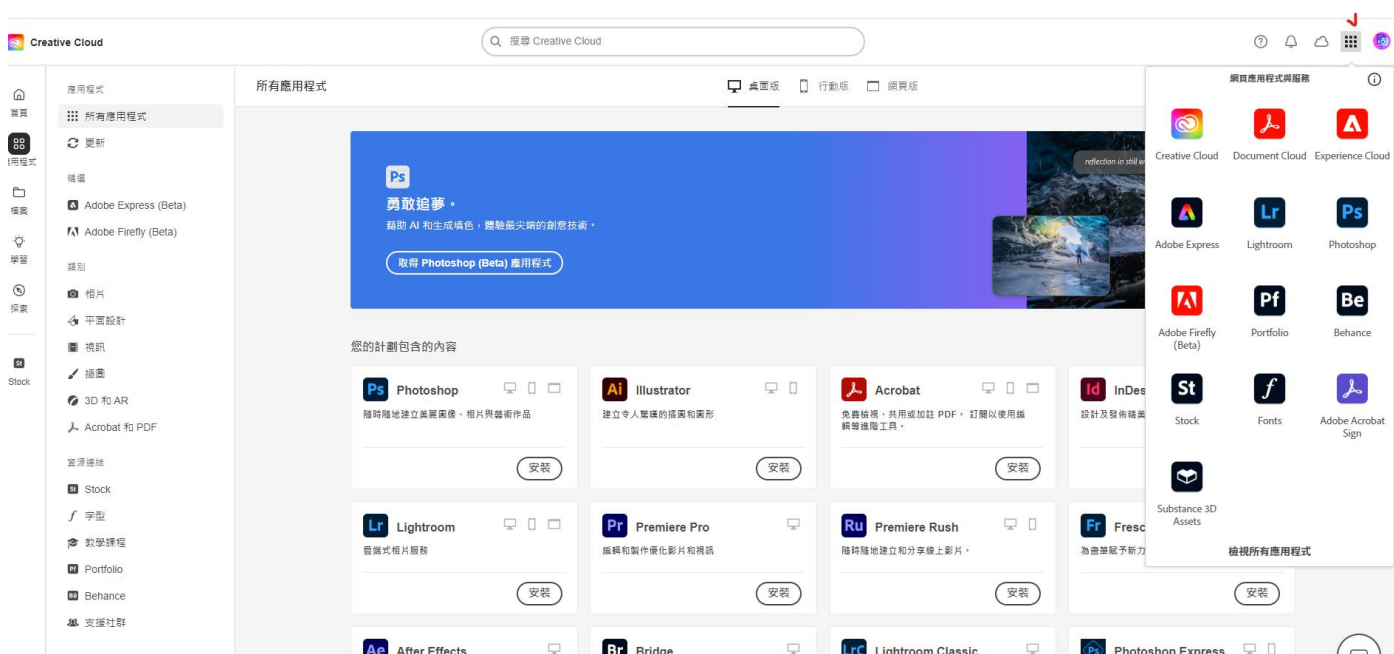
Creative Cloud

搜尋 Creative Cloud

首頁
應用程式
檔案
學習
探索
Stock

應用程式
所有應用程式
更新
精選
Adobe Express (Beta)
Adobe Firefly (Beta)
類別
相片
平面設計
視訊
插畫
3D 和 AR
Acrobat 和 PDF
資源連結
Stock
字型
教學課程
Portfolio
Behance
支援社群

所有應用程式

桌面版 行動版 網頁版

Ps
勇敢追夢。
藉助 AI 和生成填色，體驗最尖端的創意技術。
取得 Photoshop (Beta) 應用程式

reflection in still w

您的計劃包含的內容

Ps Photoshop
隨時隨地建立美麗圖像、相片與藝術作品
安裝

Ai Illustrator
建立令人驚嘆的插圖和圖形
安裝

Acrobat
免費檢視，共用或加註 PDF。 訂閱以使用編輯等進階工具。
安裝

Id InDes
設計及發佈精美
安裝

Lr Lightroom
雲端式相片服務
安裝

Pr Premiere Pro
編輯和製作優化影片和視訊
安裝

Ru Premiere Rush
隨時隨地建立和分享線上影片。
安裝

Fr Fresc
為畫筆賦予新力
安裝

Ae After Effects
Br Bridge
LrC Lightroom Classic
Ps Photoshop Express

網頁應用程式與服務
Creative Cloud
Document Cloud
Experience Cloud
Adobe Express
Lightroom
Photoshop
Adobe Firefly (Beta)
Portfolio
Behance
Stock
Fonts
Adobe Acrobat Sign
Substance 3D Assets
檢視所有應用程式